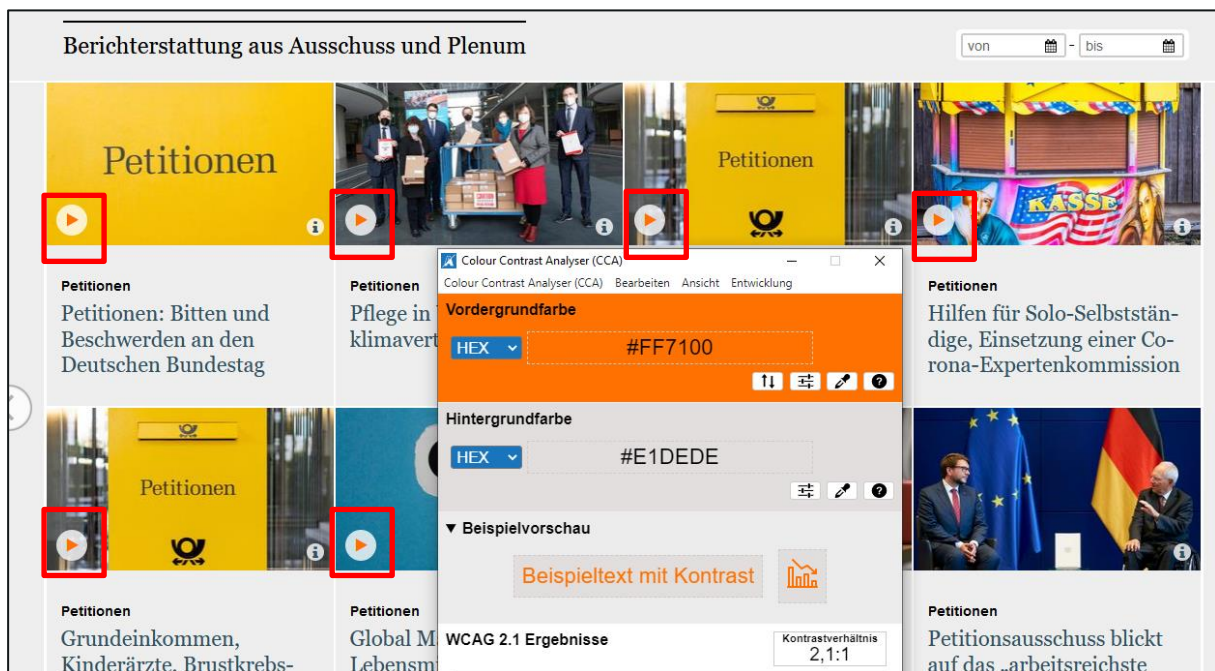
Berichterstattung aus Ausschuss und Plenum

von - bis

Petitionen

Petitionen

Petitionen

Petitionen: Bitten und Beschwerden an den Deutschen Bundestag

Petitionen

Pflege in klimavert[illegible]

Petitionen

Hilfen für Solo-Selbstständige, Einsetzung einer Corona-Expertenkommission

Colour Contrast Analyser (CCA)

Colour Contrast Analyser (CCA) Bearbeiten Ansicht Entwicklung

Vordergrundfarbe

HEX

#FF7100

Hintergrundfarbe

HEX

#E1DEDE

▼ Beispielvorschau

Beispieltext mit Kontrast

WCAG 2.1 Ergebnisse

Kontrastverhältnis

2,1:1

Petitionen

Petitionen

Petitionen

Petitionen

Grundeinkommen, Kinderärzte, Brustkrebs-

Petitionen

Global M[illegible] Lebensm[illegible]

Petitionen

Petitionsausschuss blickt auf das „arbeitsreichste